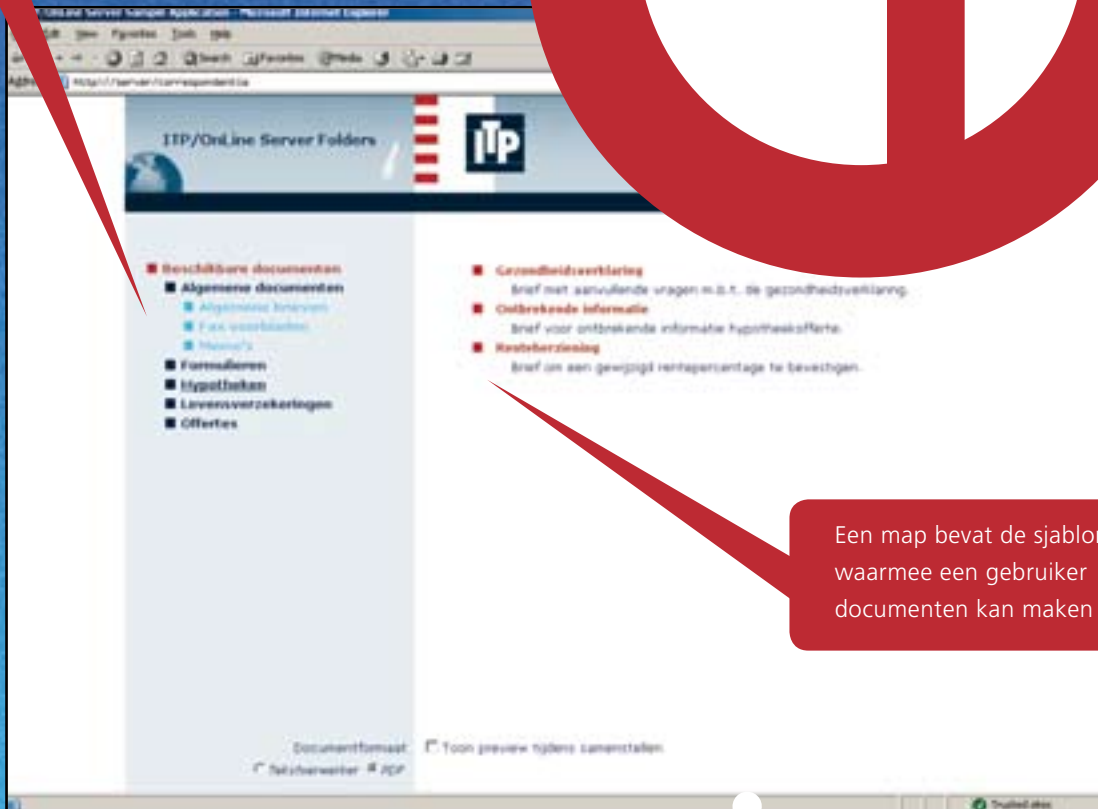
OnLine Server Sample Application - Microsoft Internet Explorer
Edit View Favorites Tools Help
Search Favorites Media
Address http://server/correspondentie

ITP/OnLine Server Folders

ITP

Beschikbare documenten
Algemene documenten
Algemene brieven
Fax voorbladen
Memo's
Formulieren
Hypotheken
Levensverzekeringen
Offertes

Gezondheidsverklaring
Brief met aanvullende vragen m.b.t. de gezondheidsverklaring.
Ontbrekende informatie
Brief voor ontbrekende informatie hypotheekofferte.
Renteherziening
Brief om een gewijzigd rentepercentage te bevestigen.

Een map bevat de sjablon
waarmee een gebruiker
documenten kan maken

Documentformaat Toon preview tijdens samenstellen
Tekstverwerker PDF

Trusted sites